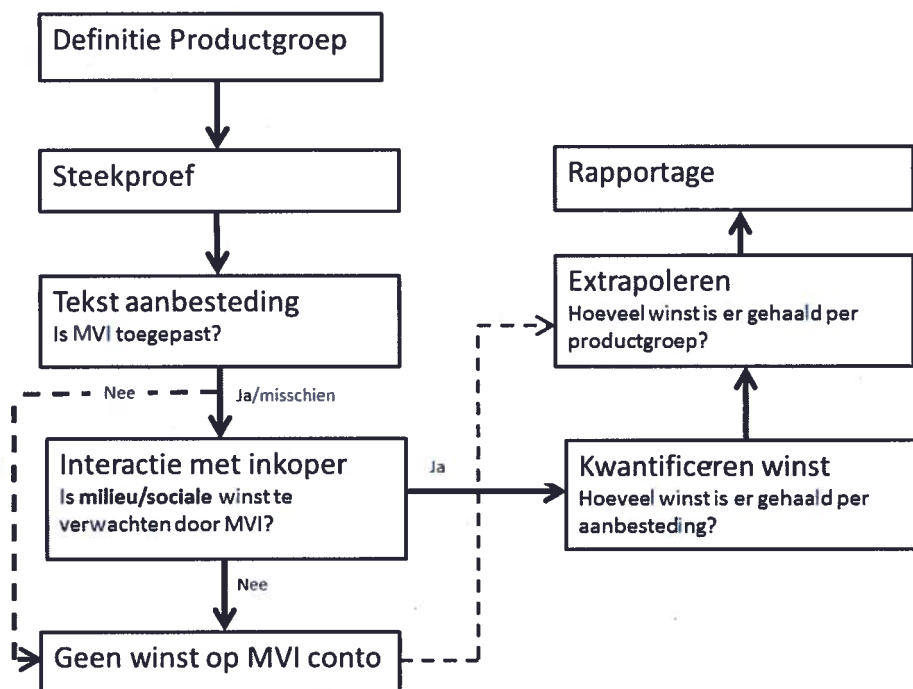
Definitie Productgroep

Steekproef

Tekst aanbesteding
Is MVI toegepast?

Nee

Ja/misschien

Interactie met inkoper
Is milieu/sociale winst te verwachten door MVI?

Ja

Nee

Geen winst op MVI conto

Rapportage

Extrapoleren
Hoeveel winst is er gehaald per productgroep?

Kwantificeren winst
Hoeveel winst is er gehaald per aanbesteding?